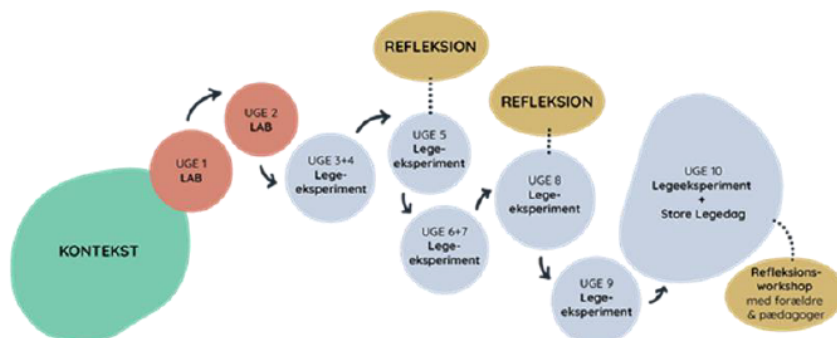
KONTEKST

UGE 1
LAB

UGE 2
LAB

UGE 3+4
Lege-
eksperiment

REFLEKSION

UGE 5
Lege-
eksperiment

UGE 6+7
Lege-
eksperiment

REFLEKSION

UGE 8
Lege-
eksperiment

UGE 9
Lege-
eksperiment

UGE 10
Legeeksperiment
+
Store Legedag

Refleksions-
workshop
med forældre
& pædagoger